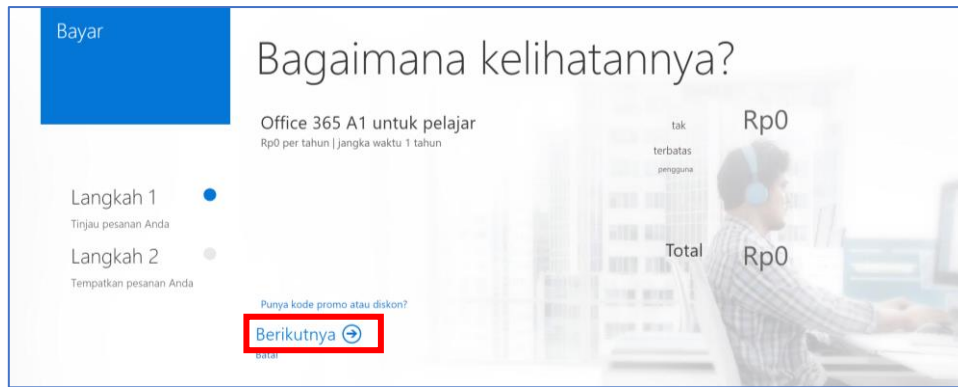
Bayar

Bagaimana kelihatannya?

Office 365 A1 untuk pelajar
Rp0 per tahun | jangka waktu 1 tahun

tak terbatas pengguna

Rp0

Langkah 1
Tinjau pesanan Anda

Langkah 2
Tempatkan pesanan Anda

Total Rp0

Punya kode promo atau diskon?

Berikutnya

Batal